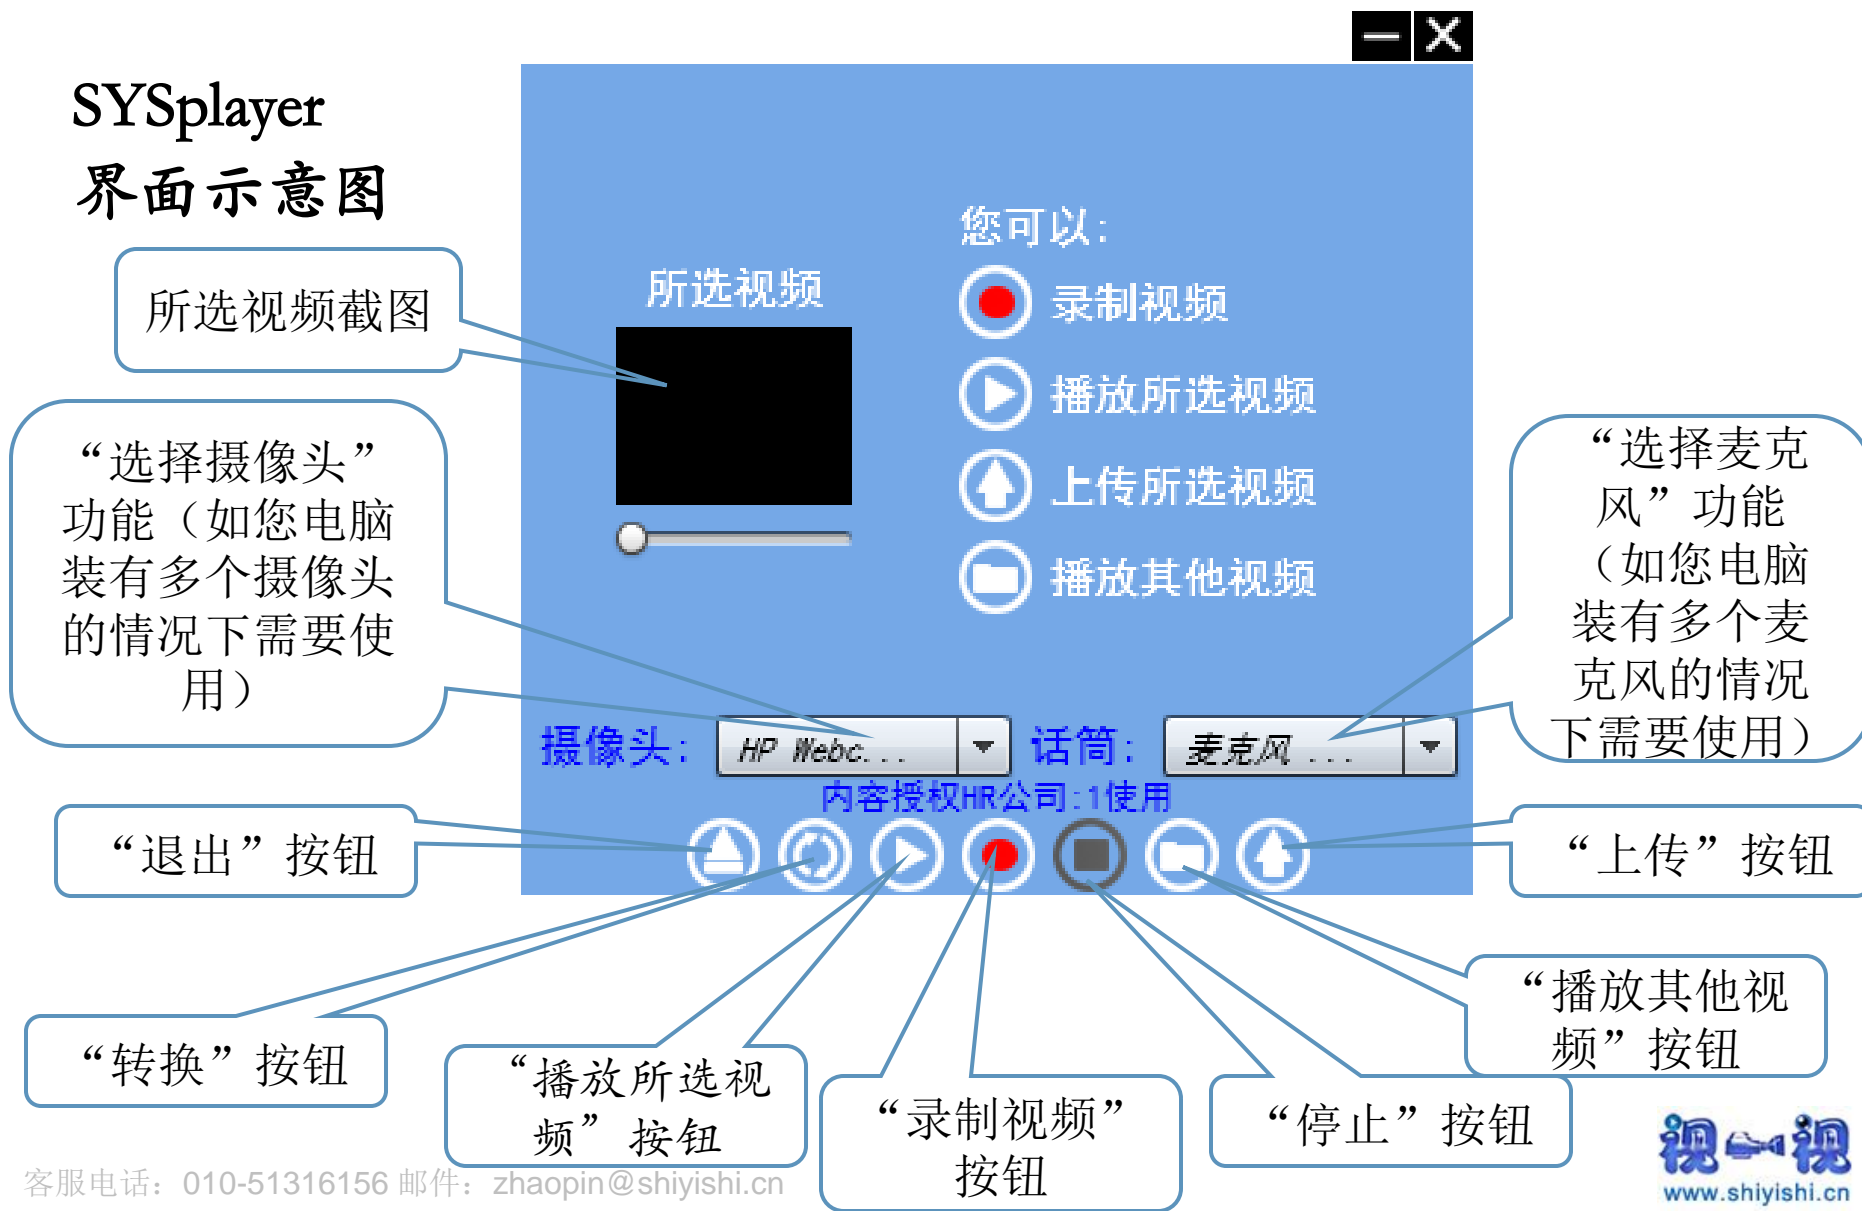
SYSplayer
界面示意图

所选视频截图

所选视频

您可以:

录制视频

播放所选视频

上传所选视频

播放其他视频

“选择摄像头”功能（如您电脑装有多个摄像头的情况下需要使用）

“选择麦克风”功能（如您电脑装有多个麦克风的情况下需要使用）

摄像头: HP Webc...

话筒: 麦克风 ...

内容授权HR公司:1使用

“退出”按钮

“上传”按钮

“转换”按钮

“播放所选视频”按钮

“录制视频”按钮

“停止”按钮

“播放其他视频”按钮

客服电话：010-51316156 邮件：zhaopin@shiyishi.cn

视一视
www.shiyishi.cn